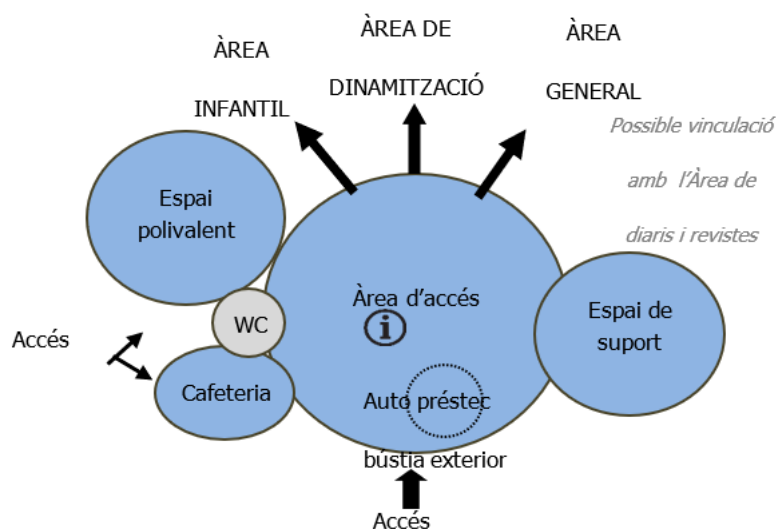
ÀREA INFANTIL

ÀREA DE DINAMITZACIÓ

ÀREA GENERAL

Possible vinculació amb l'Àrea de diaris i revistes

Espai polivalent

Àrea d'accés

Espai de suport

WC

Accés

Cafeteria

Auto préstec

bústia exterior

Accés